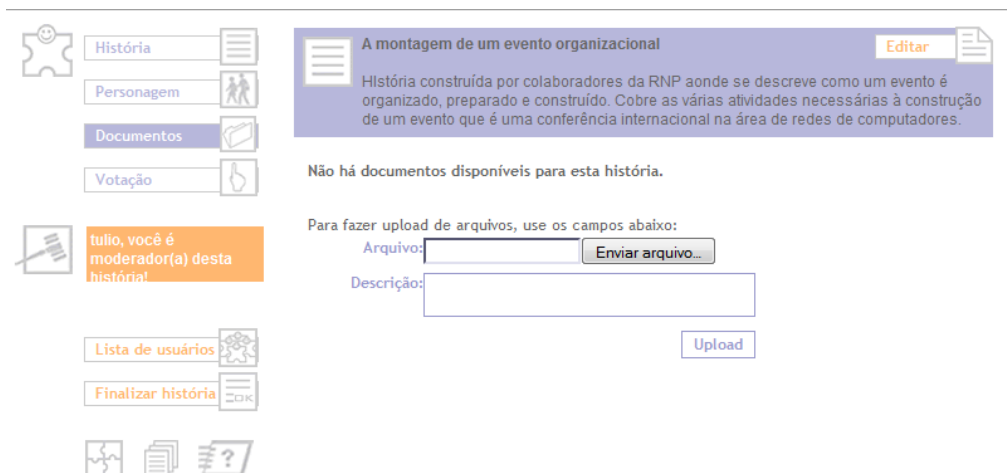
História

Personagem

Documentos

Votação

tulio, você é moderador(a) desta história!

Lista de usuários

Finalizar história

OK

A montagem de um evento organizacional

Editar

HIstória construída por colaboradores da RNP aonde se descreve como um evento é organizado, preparado e construído. Cobre as várias atividades necessárias à construção de um evento que é uma conferência internacional na área de redes de computadores.

Não há documentos disponíveis para esta história.

Para fazer upload de arquivos, use os campos abaixo:

Arquivo:

Enviar arquivo...

Descrição:

Upload